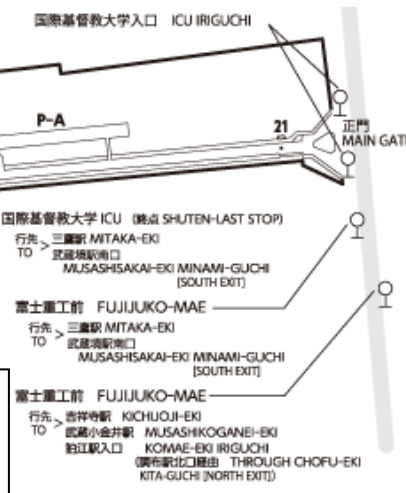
国際基督教大学入口 ICU IRIGUCHI

P-A

21

正門
MAIN GATE

国際基督教大学 ICU (終点 SHUTEN-LAST STOP)

行先 TO > 三鷹駅 MITAKA-EKI
武蔵境駅南口
MUSASHISAKAI-EKI MINAMI-GUCHI
[SOUTH EXIT]

富士重工前 FUJIJUKO-MAE

行先 TO > 三鷹駅 MITAKA-EKI
武蔵境駅南口
MUSASHISAKAI-EKI MINAMI-GUCHI
[SOUTH EXIT]

富士重工前 FUJIJUKO-MAE

行先 TO > 吉祥寺駅 KICHIJOJI-EKI
武蔵小金井駅 MUSASHIKOGANEI-EKI
狛江駅入口 KOMAE-EKI IRIGUCHI
(調布駅北口経由 THROUGH CHOFU-EKI KITA-GUCHI [NORTH EXIT])